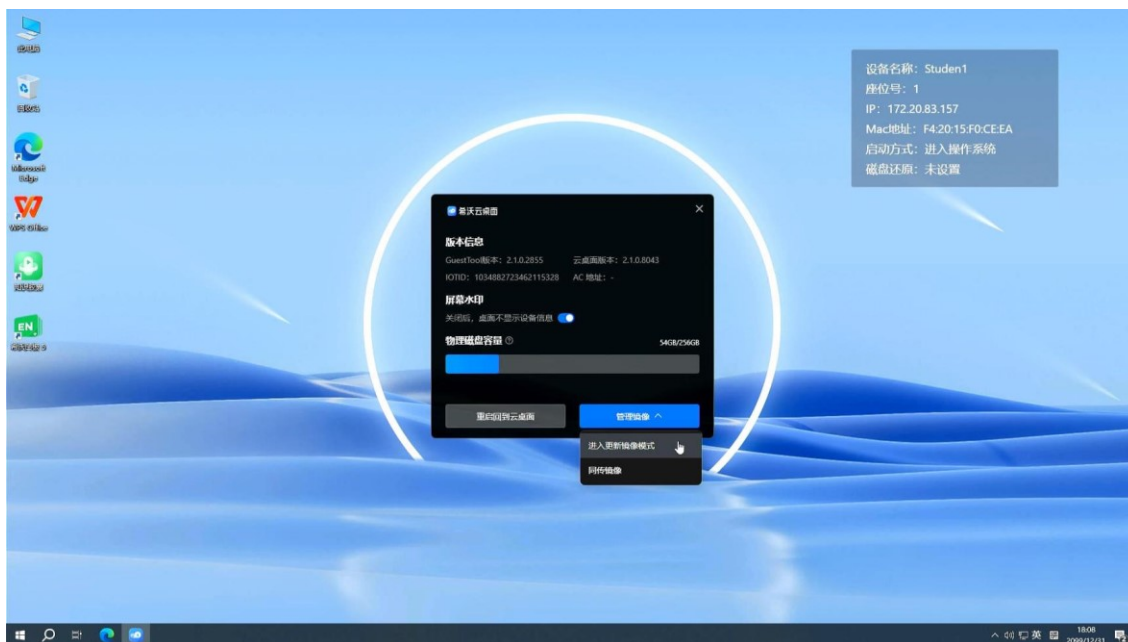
此电脑

回收站

Microsoft Edge

WPS Office

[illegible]

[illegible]

设备名称：Studen1
座位号：1
IP：172.20.83.157
Mac地址：F4:20:15:F0:CE:EA
启动方式：进入操作系统
磁盘还原：未设置

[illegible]云桌面

版本信息
GuestTool版本：2.1.0.2855 云桌面版本：2.1.0.8043
IOTID：1034882723462115328 AC 地址：-

屏幕水印
关闭后，桌面不显示设备信息

物理磁盘容量
54GB/256GB

重启回到云桌面

管理镜像 ^

进入更新镜像模式

回传镜像

英

18:08
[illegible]